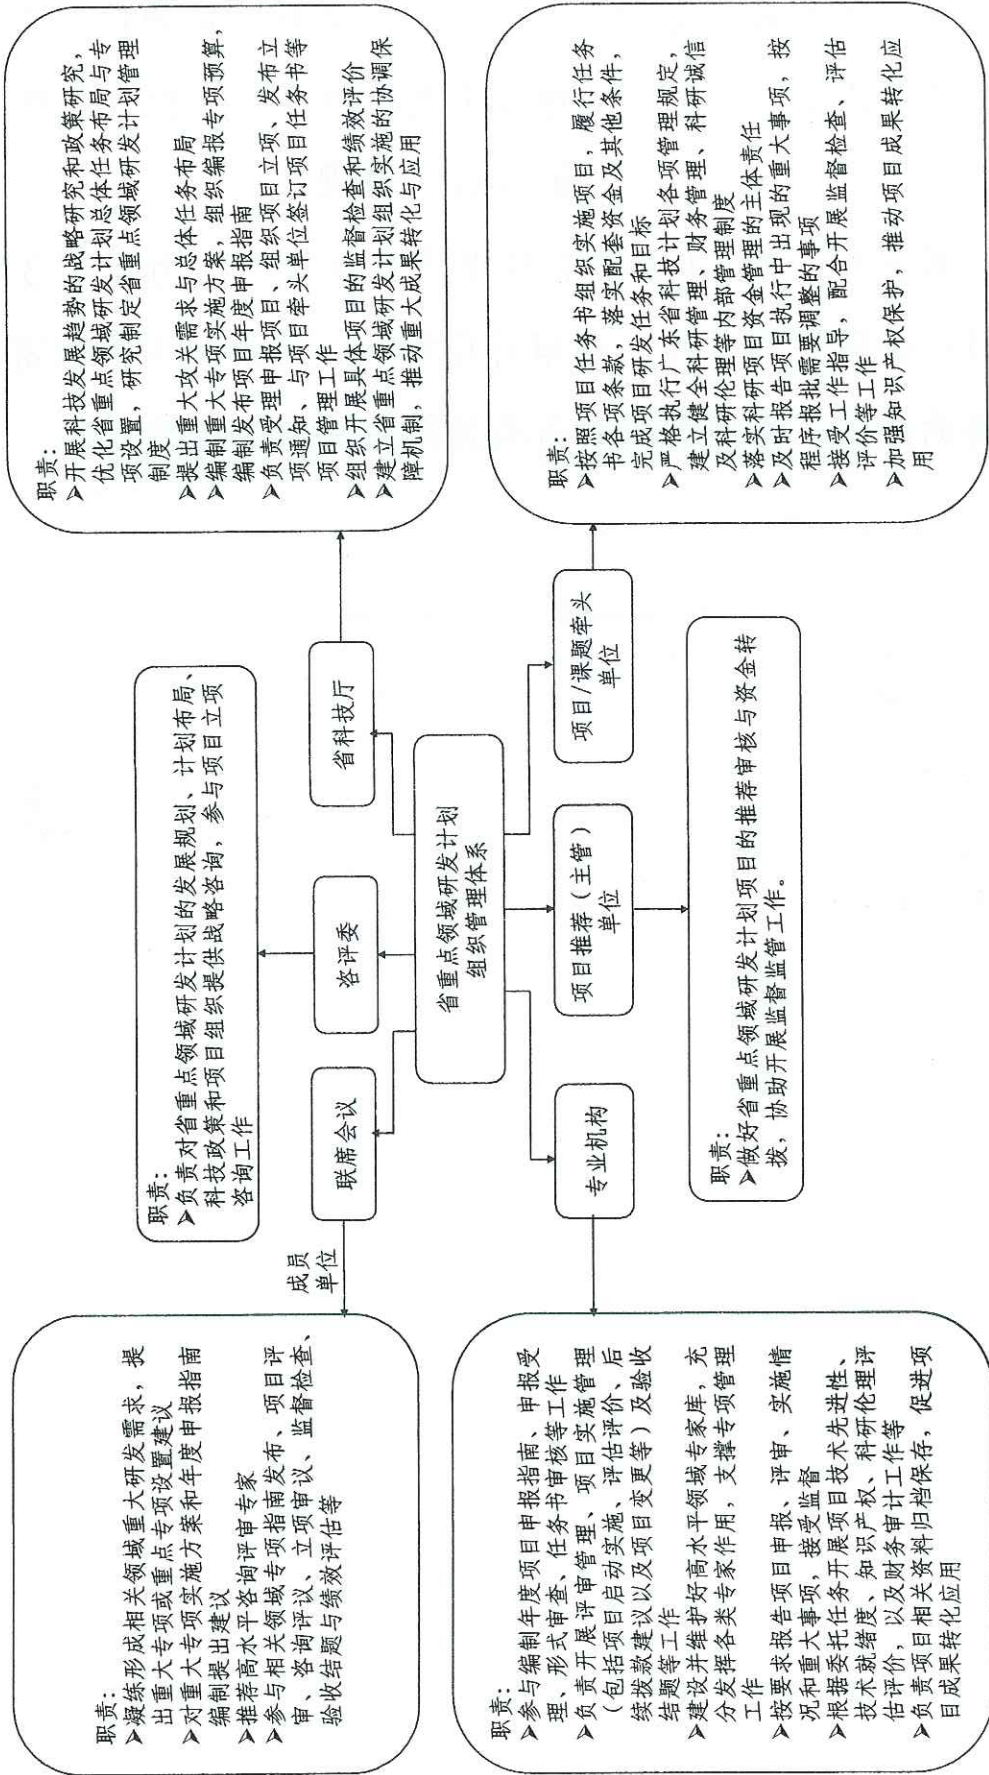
省重点领域研发计划组织管理体系

省科技厅

职责：
➢开展科技发展趋势的战略研究和政策研究，优化省重点领域研发计划总体任务布局与专项设置，研究制定省重点领域研发计划管理制度
➢提出重大攻关需求与总体任务布局
➢编制重大专项实施方案，组织编报专项预算，编制发布项目年度申报指南
➢负责受理申报项目，组织项目立项，发布立项通知，与项目牵头单位签订项目任务书等项目管理工作
➢组织开展具体项目的监督检查和绩效评价
➢建立省重点领域研发计划组织实施的协调保障机制，推动重大成果转化与应用

咨评委

职责：
➢负责对省重点领域研发计划的发展规划、计划布局、科技政策和项目组织提供战略咨询，参与项目立项咨询工作

联席会议

成员单位

职责：
➢凝练形成相关领域重大研发需求，提出重大专项或重点专项设置建议
➢对重大专项实施方案和年度申报指南编制提出建议
➢推荐高水平咨询评审专家
➢参与相关领域专项指南发布、项目评审、咨询评议、立项审议、监督检查、验收结题与绩效评估等

项目/课题牵头单位

职责：
➢按照项目任务书组织实施项目，履行任务书各项条款，落实配套资金及其他条件，完成项目研发任务和目标
➢严格执行广东省科技计划各项管理规定，建立健全科研管理、财务管理、科研诚信及科研伦理等内部管理制度
➢落实科研项目资金管理的主体责任
➢及时报告项目执行中出现的重大事项，按程序报批需要调整的事项
➢接受工作指导，配合开展监督检查、评估评价等工作
➢加强知识产权保护，推动项目成果转化应用

项目推荐（主管）单位

职责：
➢做好省重点领域研发计划项目的推荐审核与资金转拨，协助开展监督监管工作。

专业机构

职责：
➢参与编制年度项目申报指南、申报受理、形式审查、任务书审核等工作
➢负责开展评审管理、项目实施管理（包括项目启动实施、评估评价、后续拨款建议以及项目变更等）及验收结题等工作
➢建设并维护好高水平领域专家库，充分发挥各类专家作用，支撑专项管理工作
➢按要求报告项目申报、评审、实施情况和重大事项，接受监督
➢根据委托任务开展项目技术先进性、技术就绪度、知识产权、科研伦理评估评价，以及财务审计工作等
➢负责项目相关资料归档保存，促进项目成果转化应用